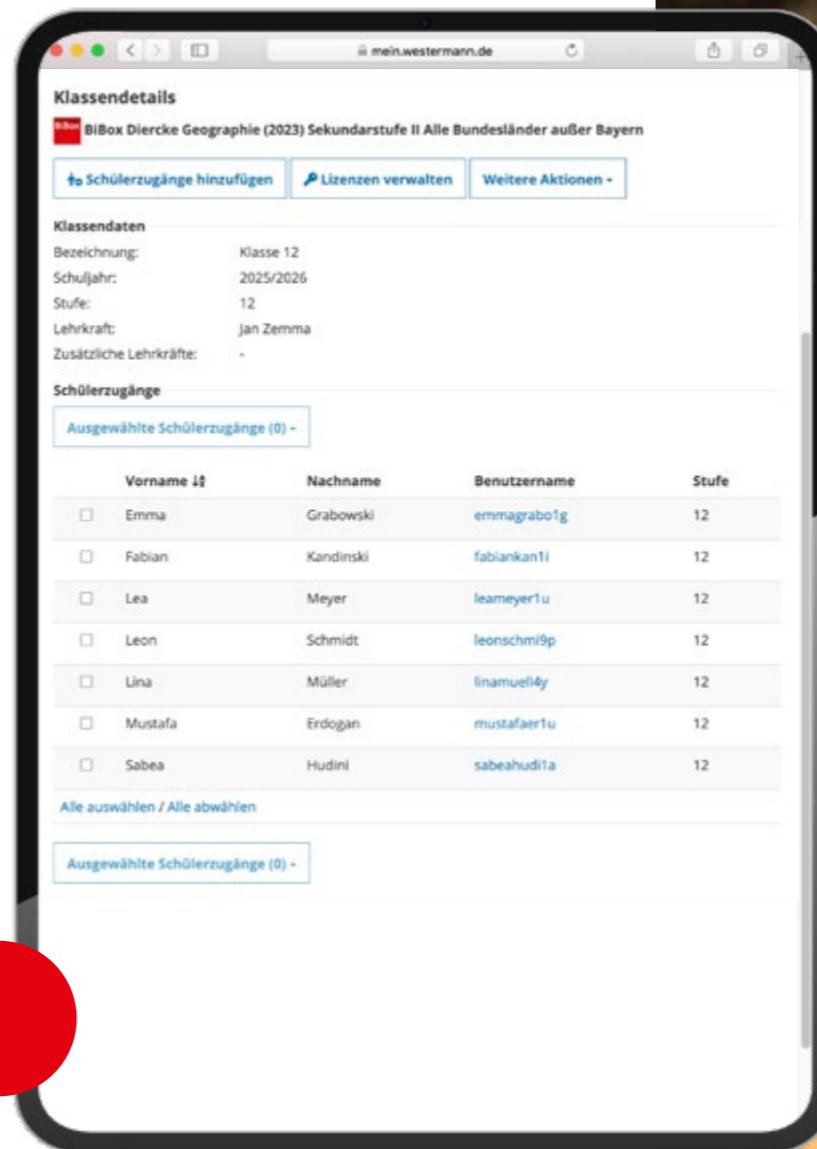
mein.westermann.de

Klassendetails

BiBox BiBox Diercke Geographie (2023) Sekundarstufe II Alle Bundesländer außer Bayern

Schülerzugänge hinzufügen
Lizenzen verwalten
Weitere Aktionen -

Klassendaten

Bezeichnung: Klasse 12
Schuljahr: 2025/2026
Stufe: 12
Lehrkraft: Jan Zemma
Zusätzliche Lehrkräfte: -

Schülerzugänge

Ausgewählte Schülerzugänge (0) -

| | Vorname | Nachname | Benutzername | Stufe |
|---|---|---|---|---|
| ☐ | Emma | Grabowski | emmagrabo1g | 12 |
| ☐ | Fabian | Kandinski | fabiankan1i | 12 |
| ☐ | Lea | Meyer | leameyer1u | 12 |
| ☐ | Leon | Schmidt | leonschmi9p | 12 |
| ☐ | Lina | Müller | linamuell4y | 12 |
| ☐ | Mustafa | Erdogan | mustafaer1u | 12 |
| ☐ | Sabea | Hudini | sabeahudi1a | 12 |

Alle auswählen / Alle abwählen

Ausgewählte Schülerzugänge (0) -